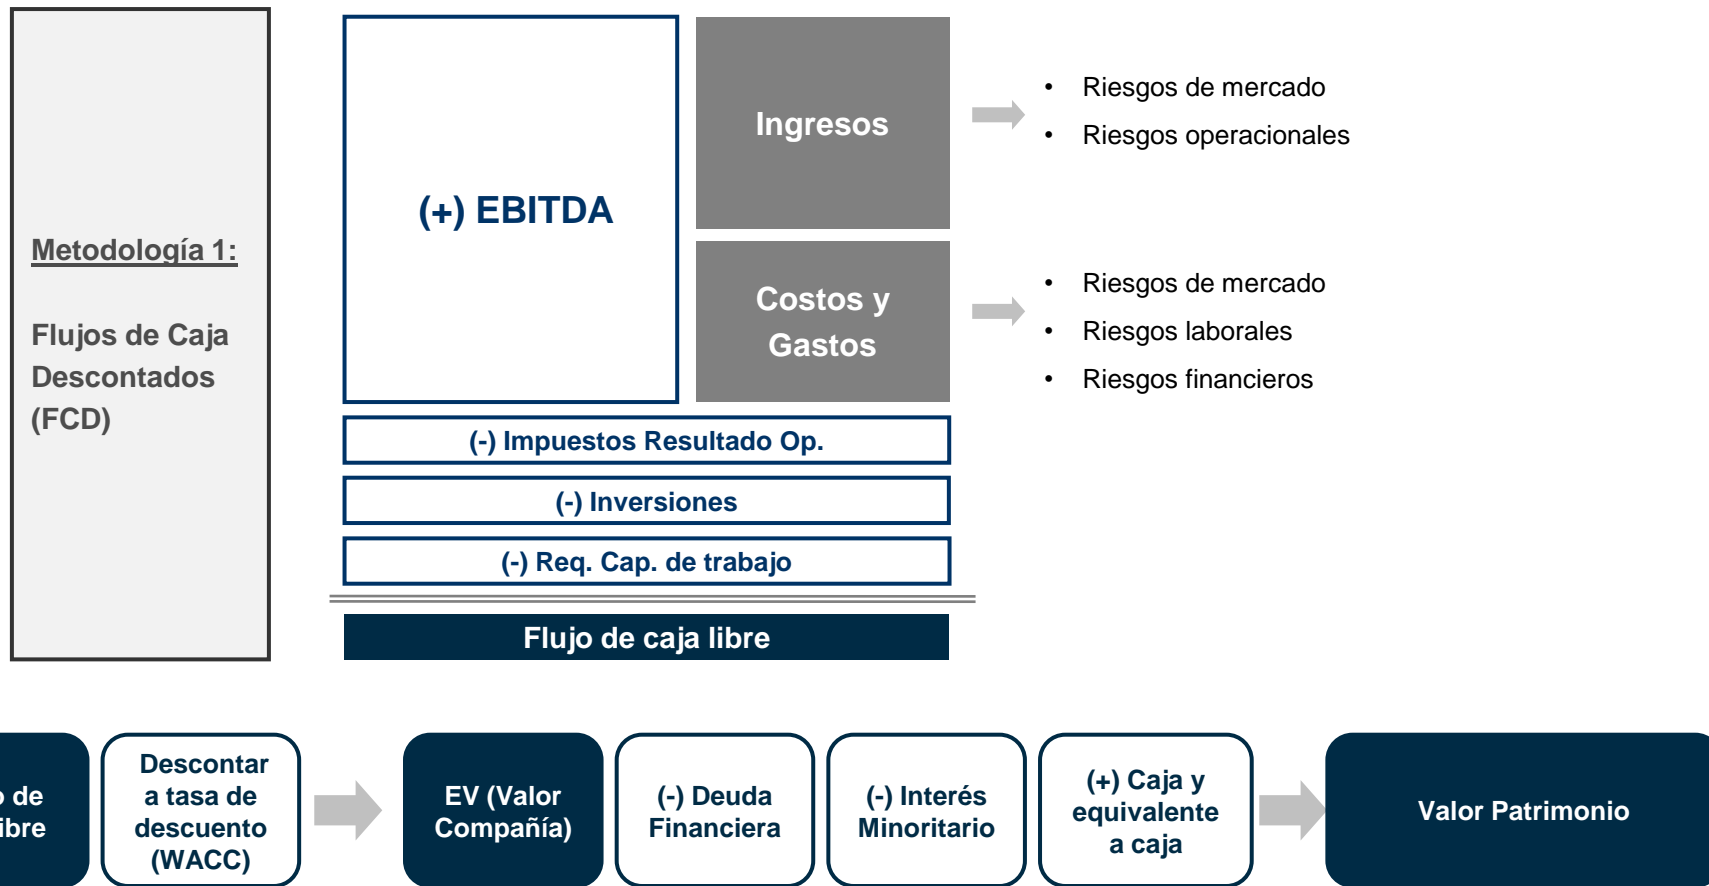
Metodología 1:

Flujos de Caja Descontados (FCD)

(+) EBITDA

Ingresos

- Riesgos de mercado
- Riesgos operacionales

Costos y Gastos

- Riesgos de mercado
- Riesgos laborales
- Riesgos financieros

(-) Impuestos Resultado Op.

(-) Inversiones

(-) Req. Cap. de trabajo

Flujo de caja libre

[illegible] de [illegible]ibre

Descontar a tasa de descuento (WACC)

EV (Valor Compañía)

(-) Deuda Financiera

(-) Interés Minoritario

(+) Caja y equivalente a caja

Valor Patrimonio